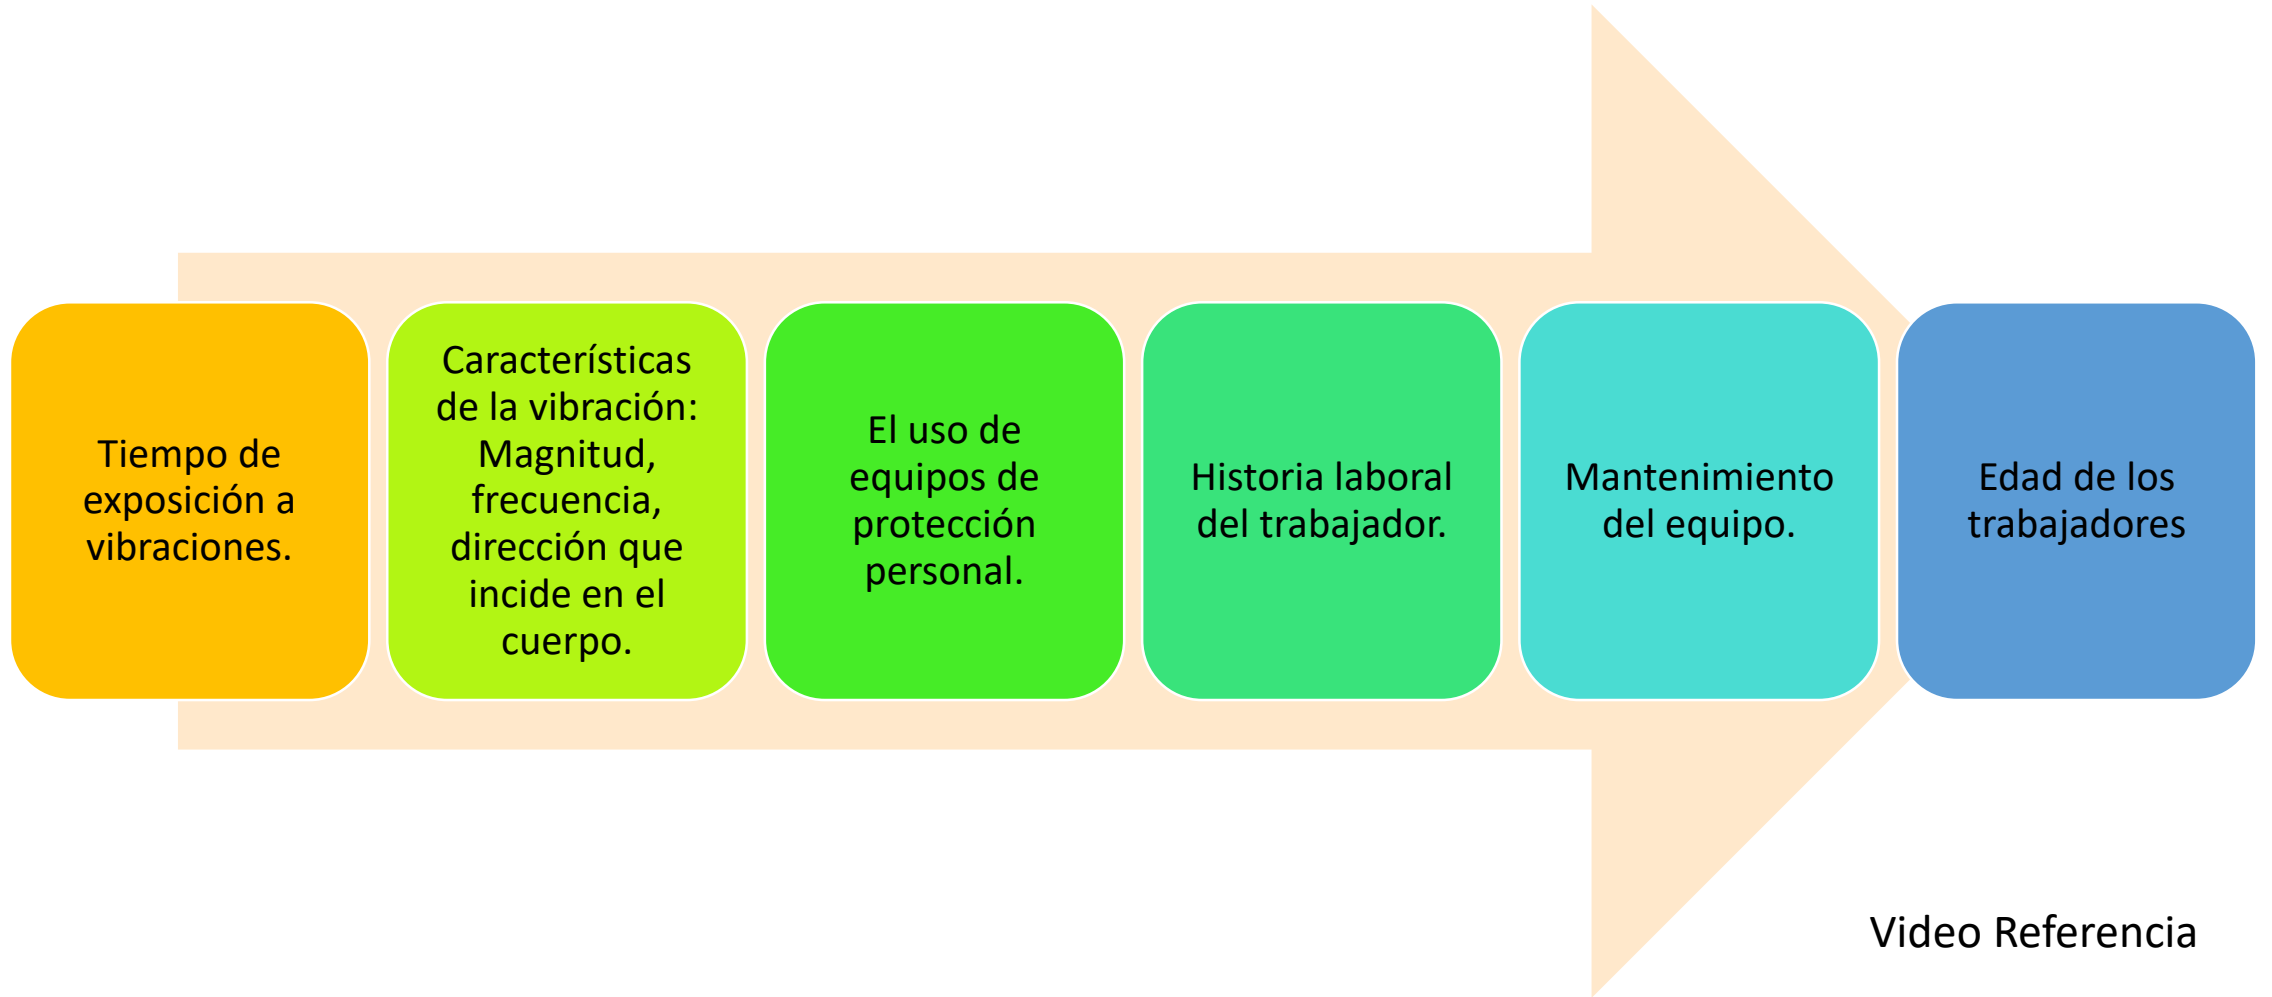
Tiempo de exposición a vibraciones.

Características de la vibración: Magnitud, frecuencia, dirección que incide en el cuerpo.

El uso de equipos de protección personal.

Historia laboral del trabajador.

Mantenimiento del equipo.

Edad de los trabajadores

Video Referencia